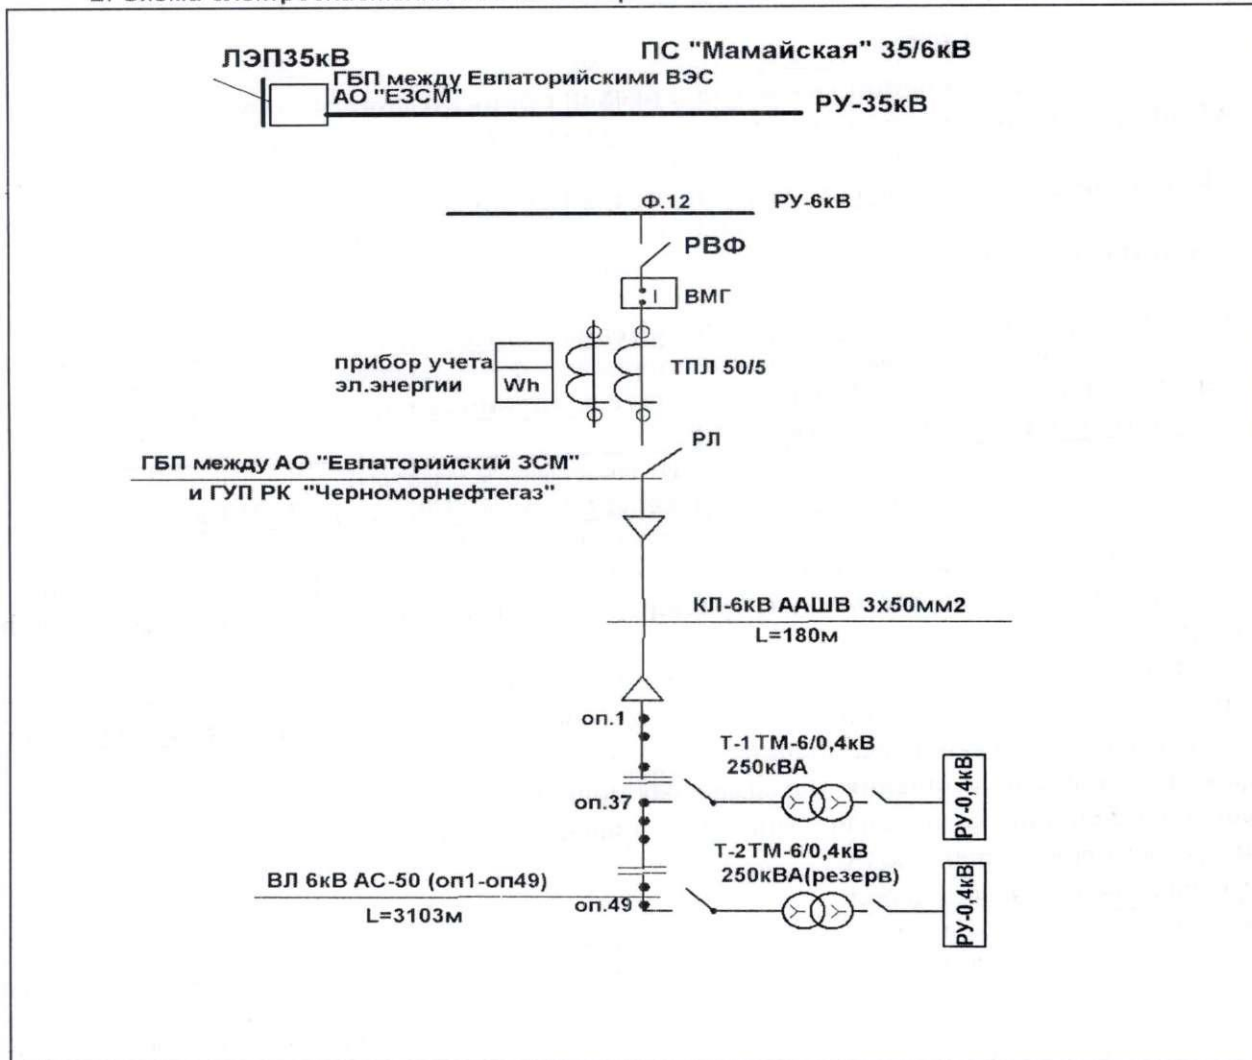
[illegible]

ЛЭП35кВ

ГБП между Евпаторийскими ВЭС АО "ЕЗСМ"

ПС "Мамайская" 35/6кВ

РУ-35кВ

Ф.12

РУ-6кВ

РВФ

ВМГ

прибор учета эл.энергии

Wh

ТПЛ 50/5

РЛ

ГБП между АО "Евпаторийский ЗСМ" и ГУП РК "Черноморнефтегаз"

КЛ-6кВ ААШВ 3х50мм2

L=180м

оп.1

Т-1 ТМ-6/0,4кВ 250кВА

РУ-0,4кВ

оп.37

Т-2ТМ-6/0,4кВ 250кВА(резерв)

ВЛ 6кВ АС-50 (оп1-оп49)

L=3103м

оп.49

РУ-0,4кВ